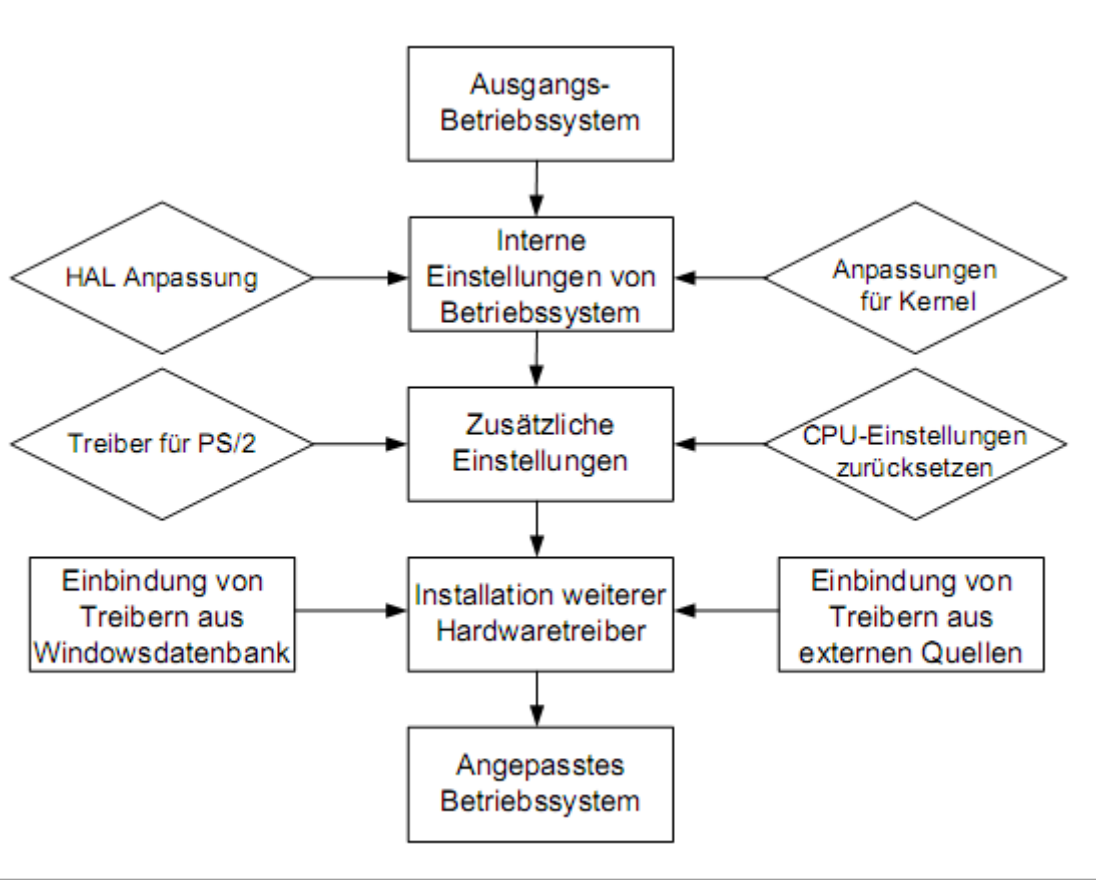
Ausgangs-Betriebssystem

HAL Anpassung

Interne Einstellungen von Betriebssystem

Anpassungen für Kernel

Treiber für PS/2

Zusätzliche Einstellungen

CPU-Einstellungen zurücksetzen

Einbindung von Treibern aus Windowsdatenbank

Installation weiterer Hardwaretreiber

Einbindung von Treibern aus externen Quellen

Angepasstes Betriebssystem